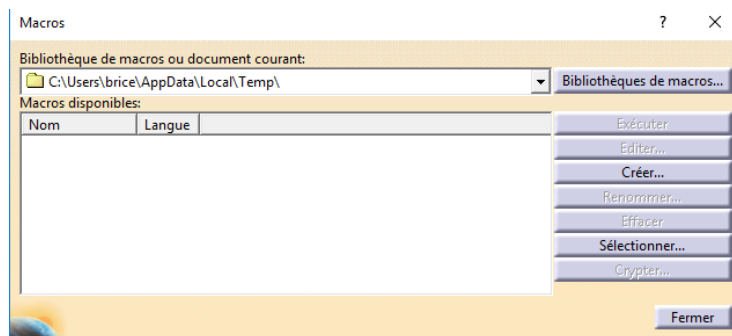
Macros ? ×

Bibliothèque de macros ou document courant:

C:\Users\brice\AppData\Local\Temp\

Bibliothèques de macros...

Macros disponibles:

| Nom | Langue |
|---|---|

Exécuter
Editer...
Créer...
Renommer...
Effacer
Sélectionner...
Crypter...

Fermer